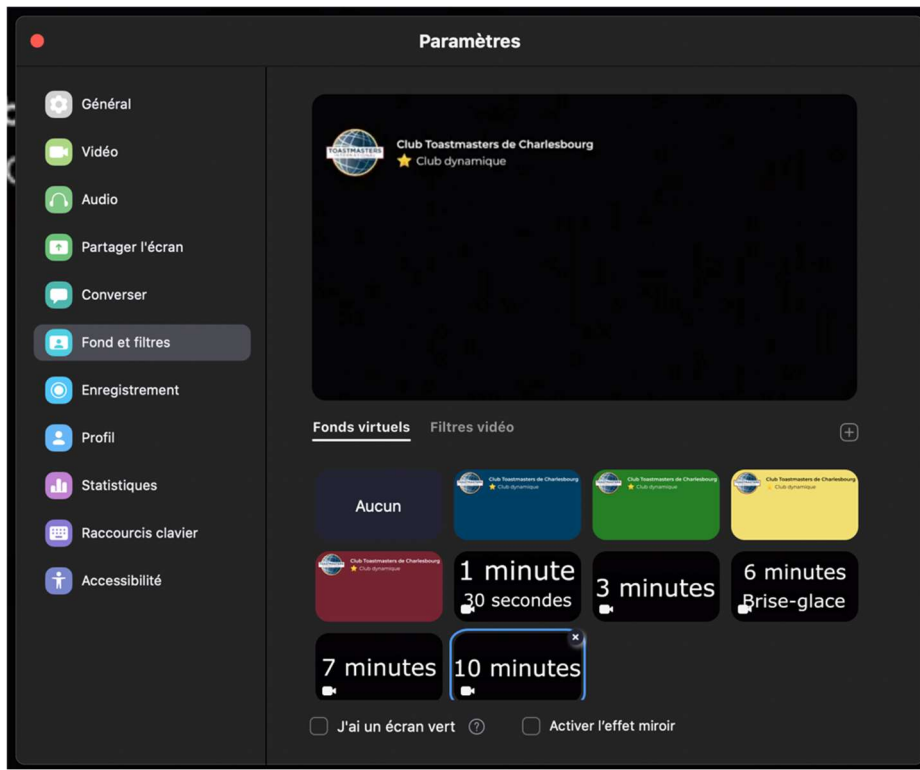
Paramètres

Général
Vidéo
Audio
Partager l'écran
Converser
Fond et filtres
Enregistrement
Profil
Statistiques
Raccourcis clavier
Accessibilité

TOASTMASTERS
Club Toastmasters de Charlesbourg
⭐ Club dynamique

Fonds virtuels Filtres vidéo

Aucun
Club Toastmasters de Charlesbourg
Club dynamique
Club Toastmasters de Charlesbourg
Club dynamique
Club Toastmasters de Charlesbourg
Club dynamique
Club Toastmasters de Charlesbourg
Club dynamique
1 minute 30 secondes
3 minutes
6 minutes Brise-glace
7 minutes
10 minutes

J'ai un écran vert
Activer l'effet miroir